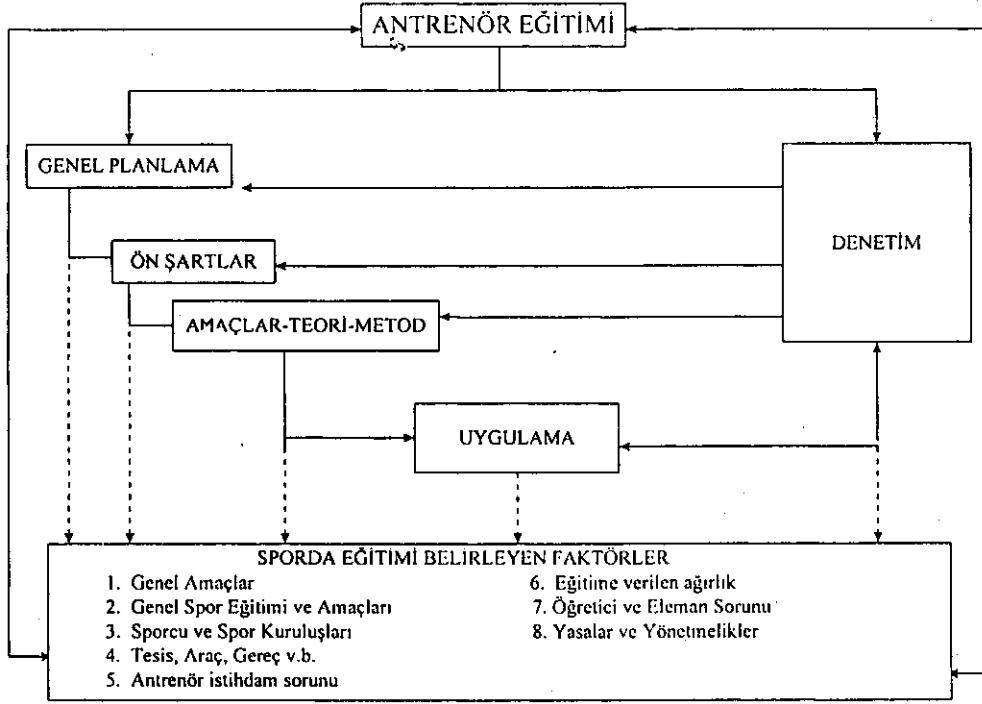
ANTRENÖR EĞİTİMİ

GENEL PLANLAMA

DENETİM

ÖN ŞARTLAR

AMAÇLAR-TEORİ-METOD

UYGULAMA

SPORDA EĞİTİMİ BELİRLEYEN FAKTÖRLER

1. Genel Amaçlar
2. Genel Spor Eğitimi ve Amaçları
3. Sporcu ve Spor Kuruluşları
4. Tesis, Araç, Gereç v.b.
5. Antrenör istihdam sorunu

6. Eğitime verilen ağırlık
7. Öğretici ve Eleman Sorunu
8. Yasalar ve Yönetmelikler